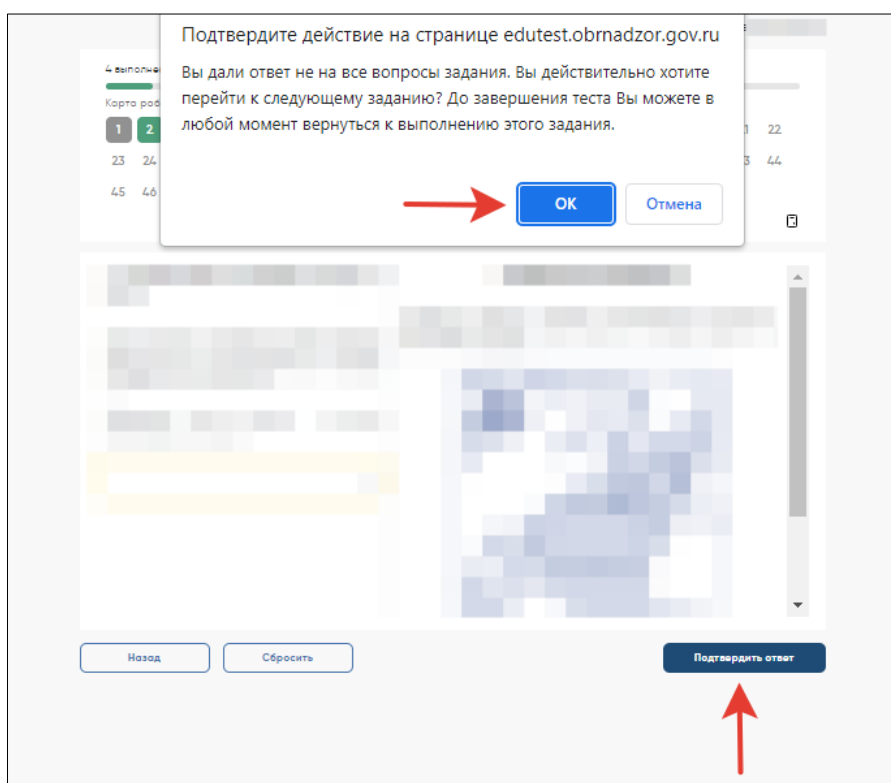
Подтвердите действие на странице edutest.obrnadzor.gov.ru

Вы дали ответ не на все вопросы задания. Вы действительно хотите перейти к следующему заданию? До завершения теста Вы можете в любой момент вернуться к выполнению этого задания.

OK

Отмена

4 выполне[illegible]

Карта раб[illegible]

1 2 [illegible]1 22

23 24 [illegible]3 44

45 46

Назад

Сбросить

Подтвердить ответ